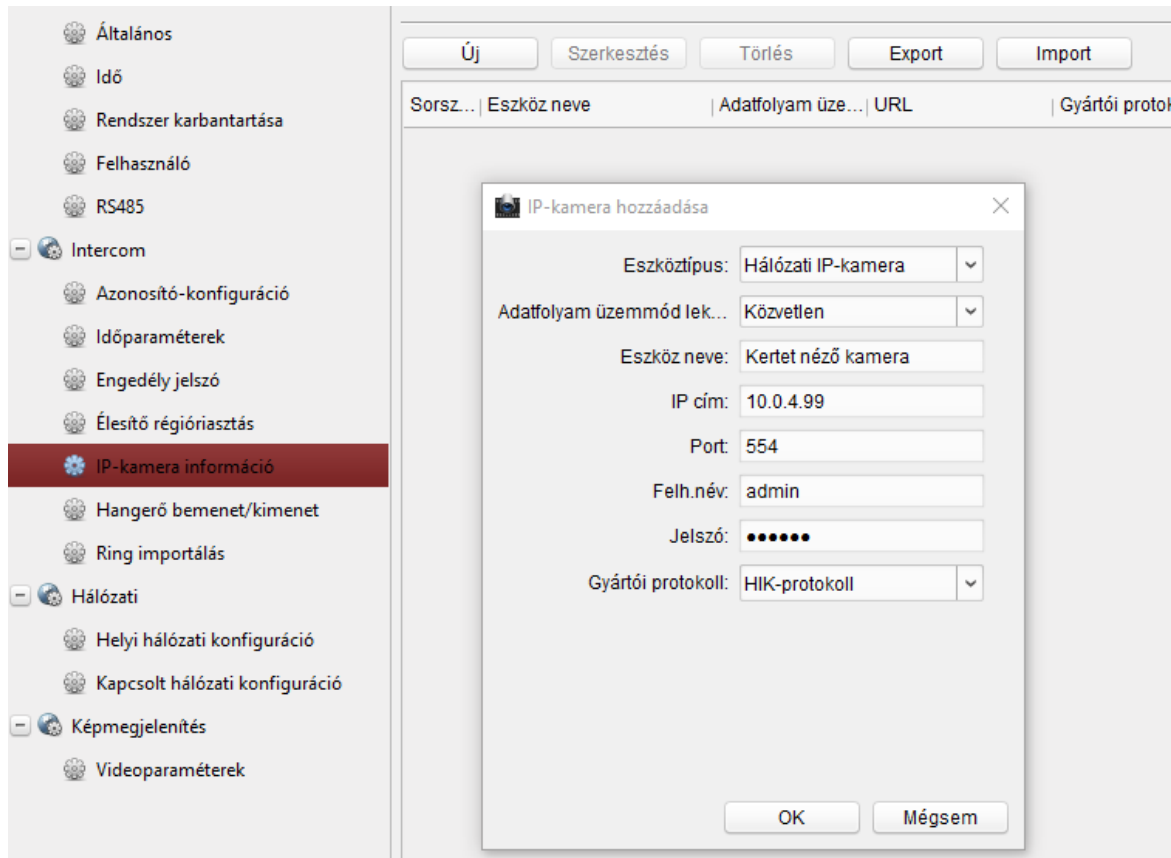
Általános
Idő
Rendszer karbantartása
Felhasználó
RS485
Intercom
Azonosító-konfiguráció
Időparaméterek
Engedély jelszó
Élesítő régióriasztás
IP-kamera információ
Hangerő bemenet/kimenet
Ring importálás
Hálózati
Helyi hálózati konfiguráció
Kapcsolt hálózati konfiguráció
Képmegjelenítés
Videoparaméterek

Új
Szerkesztés
Törlés
Export
Import

| Sorsz... | Eszköz neve | Adatfolyam üze... | URL | Gyártói protok |
|---|---|---|---|---|

IP-kamera hozzáadása

Eszköztípus: Hálózati IP-kamera
Adatfolyam üzemmód lek... Közvetlen
Eszköz neve: Kertet néző kamera
IP cím: 10.0.4.99
Port: 554
Felh.név: admin
Jelszó: ●●●●●●
Gyártói protokoll: HIK-protokoll

OK
Mégsem